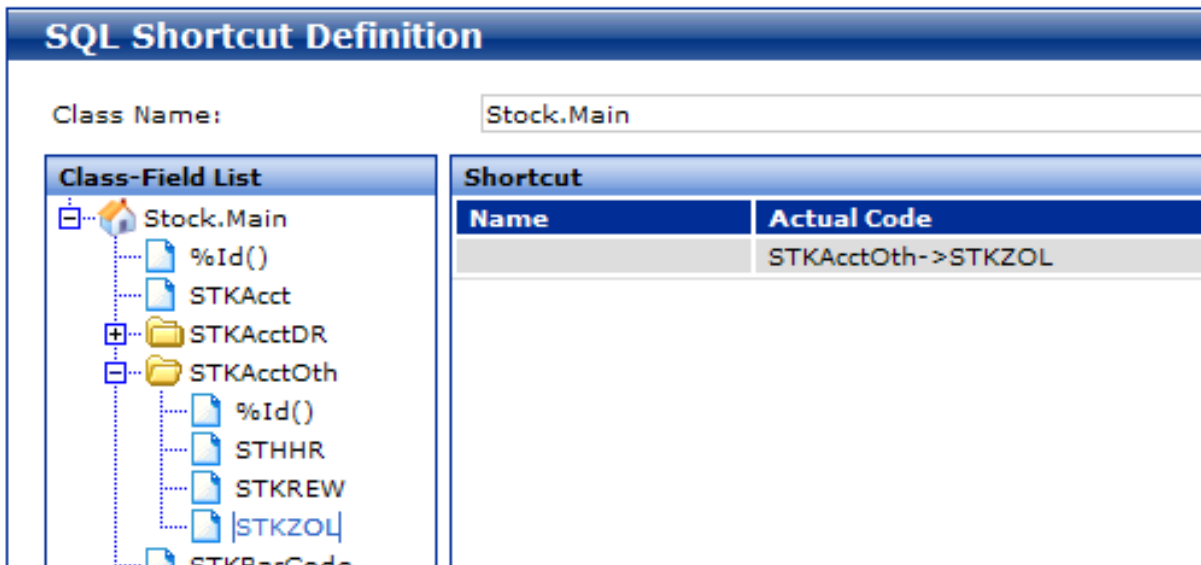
SQL Shortcut Definition

Class Name: Stock.Main

Class-Field List

Stock.Main
%Id()
STKAcct
STKAcctDR
STKAcctOth
%Id()
STHHR
STKREW
STKZOL
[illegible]

Shortcut

| Name | Actual Code |
|---|---|
| | STKAcctOth->STKZOL |